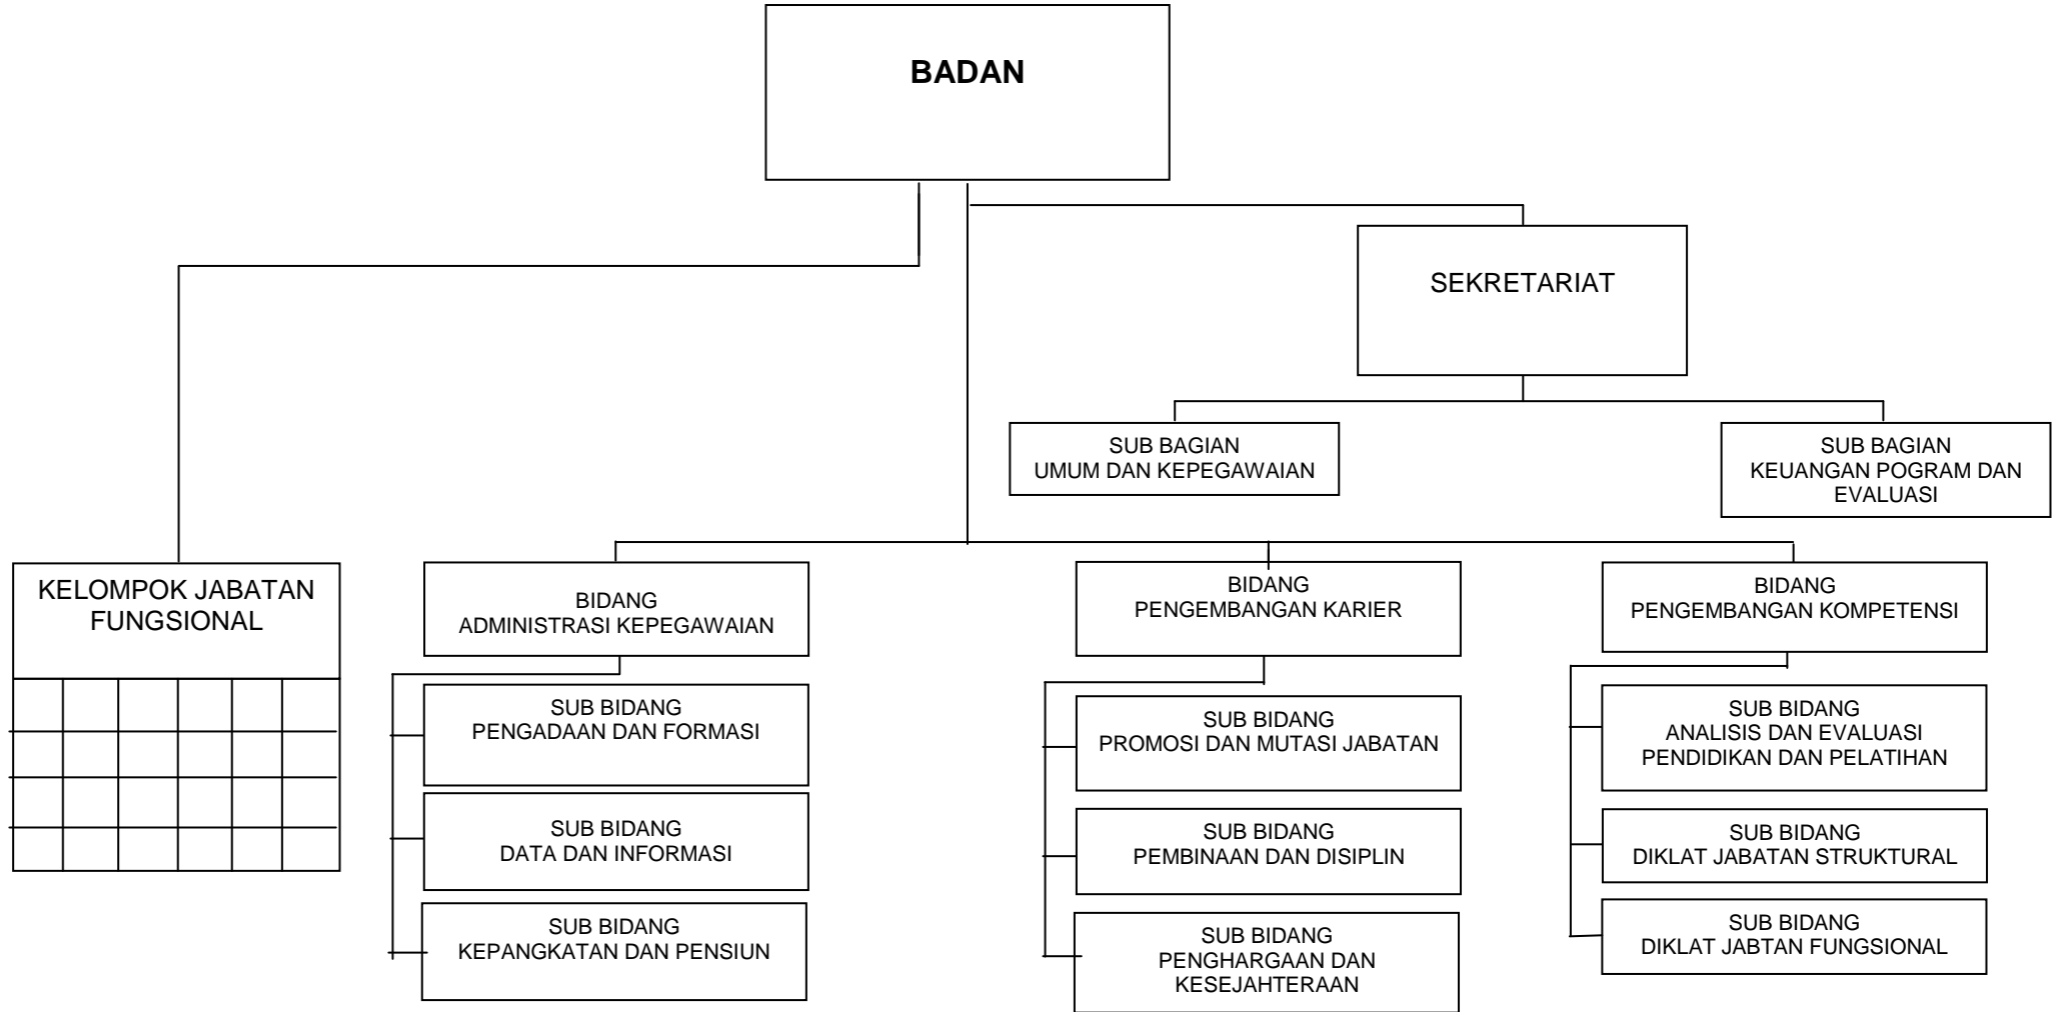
BADAN

SEKRETARIAT

SUB BAGIAN
UMUM DAN KEPEGAWAIAN

SUB BAGIAN
KEUANGAN POGRAM DAN EVALUASI

KELOMPOK JABATAN FUNGSIONAL

BIDANG
ADMINISTRASI KEPEGAWAIAN

SUB BIDANG
PENGADAAN DAN FORMASI

SUB BIDANG
DATA DAN INFORMASI

SUB BIDANG
KEPANGKATAN DAN PENSIUN

BIDANG
PENGEMBANGAN KARIER

SUB BIDANG
PROMOSI DAN MUTASI JABATAN

SUB BIDANG
PEMBINAAN DAN DISIPLIN

SUB BIDANG
PENGHARGAAN DAN KESEJAHTERAAN

BIDANG
PENGEMBANGAN KOMPETENSI

SUB BIDANG
ANALISIS DAN EVALUASI PENDIDIKAN DAN PELATIHAN

SUB BIDANG
DIKLAT JABATAN STRUKTURAL

SUB BIDANG
DIKLAT JABTAN FUNGSIONAL